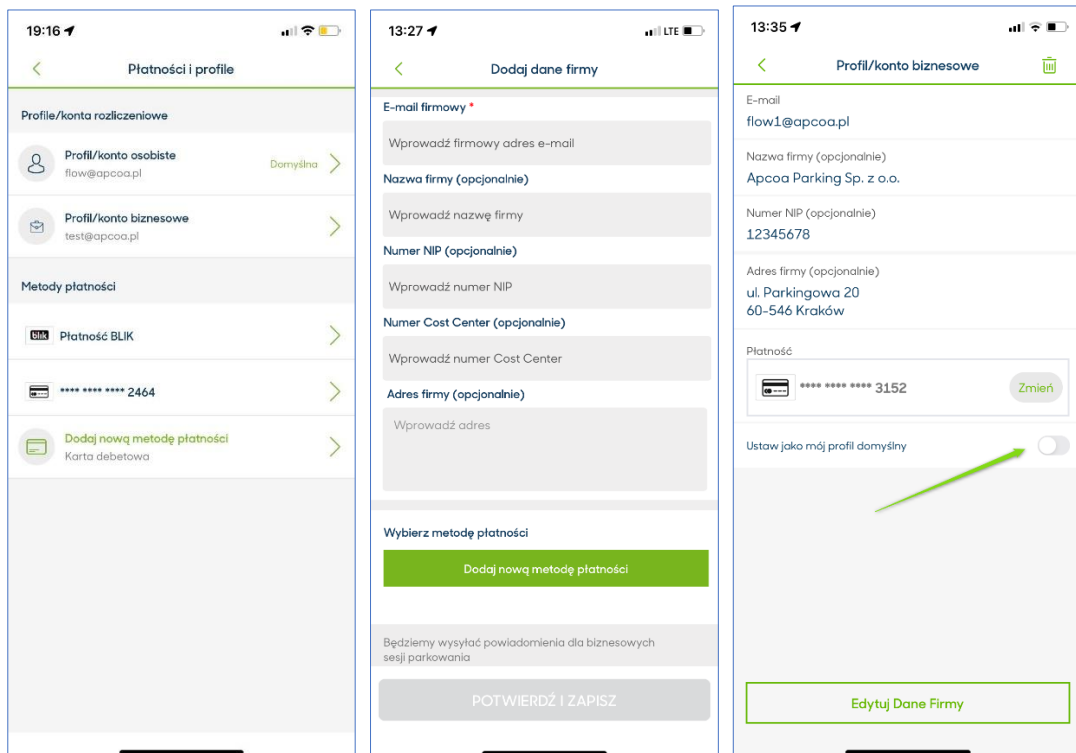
19:16

Płatności i profile

Profile/konta rozliczeniowe

Profil/konto osobiste
flow@apcoa.pl
Domyślna

Profil/konto biznesowe
test@apcoa.pl

Metody płatności

blik Płatność BLIK

**** **** **** 2464

Dodaj nową metodę płatności
Karta debetowa

13:27 LTE

Dodaj dane firmy

E-mail firmowy *
Wprowadź firmowy adres e-mail

Nazwa firmy (opcjonalnie)
Wprowadź nazwę firmy

Numer NIP (opcjonalnie)
Wprowadź numer NIP

Numer Cost Center (opcjonalnie)
Wprowadź numer Cost Center

Adres firmy (opcjonalnie)
Wprowadź adres

Wybierz metodę płatności

Dodaj nową metodę płatności

Będziemy wysyłać powiadomienia dla biznesowych sesji parkowania

POTWIERDŹ I ZAPISZ

13:35

Profil/konto biznesowe

E-mail
flow1@apcoa.pl

Nazwa firmy (opcjonalnie)
Apcoa Parking Sp. z o.o.

Numer NIP (opcjonalnie)
12345678

Adres firmy (opcjonalnie)
ul. Parkingowa 20
60-546 Kraków

Płatność
**** **** **** 3152
Zmień

Ustaw jako mój profil domyślny

Edytuj Dane Firmy